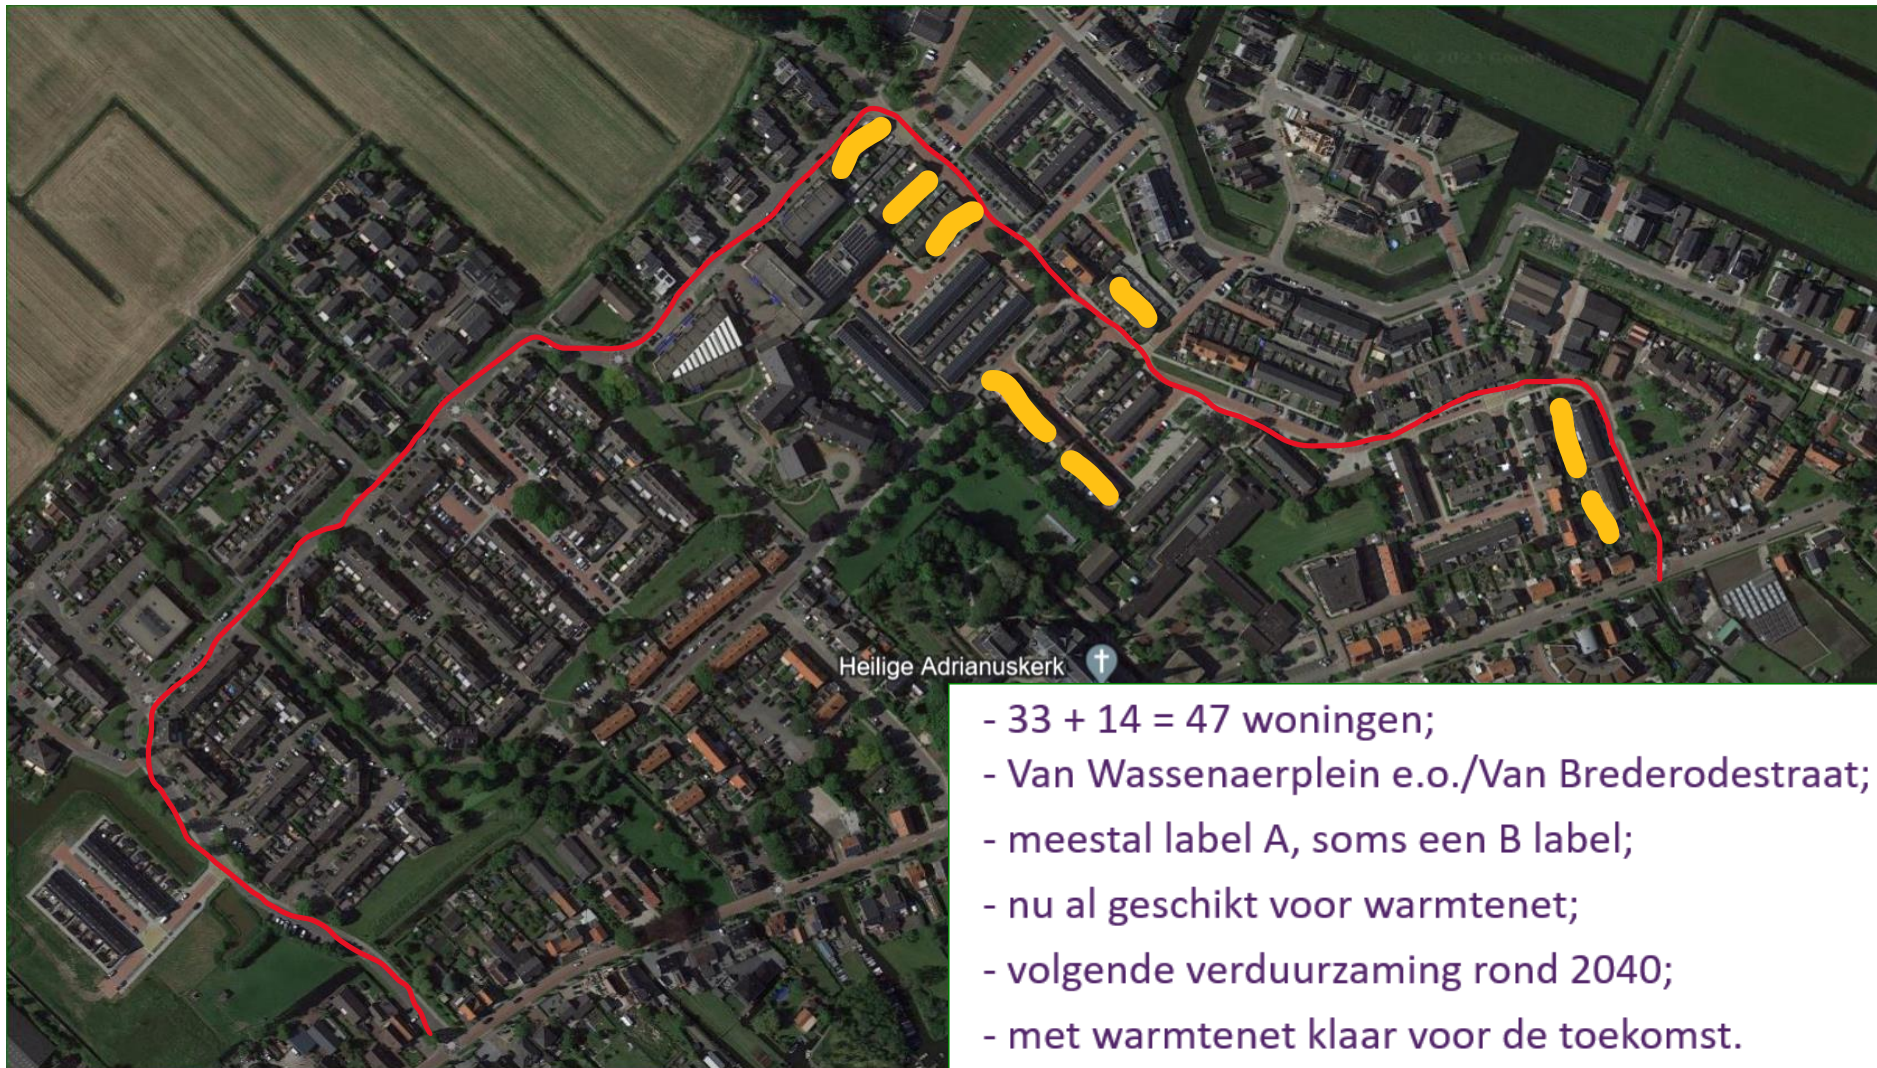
Heilige Adrianuskerk

- 33 + 14 = 47 woningen;
- Van Wassenaerplein e.o./Van Brederodestraat;
- meestal label A, soms een B label;
- nu al geschikt voor warmtenet;
- volgende verduurzaming rond 2040;
- met warmtenet klaar voor de toekomst.